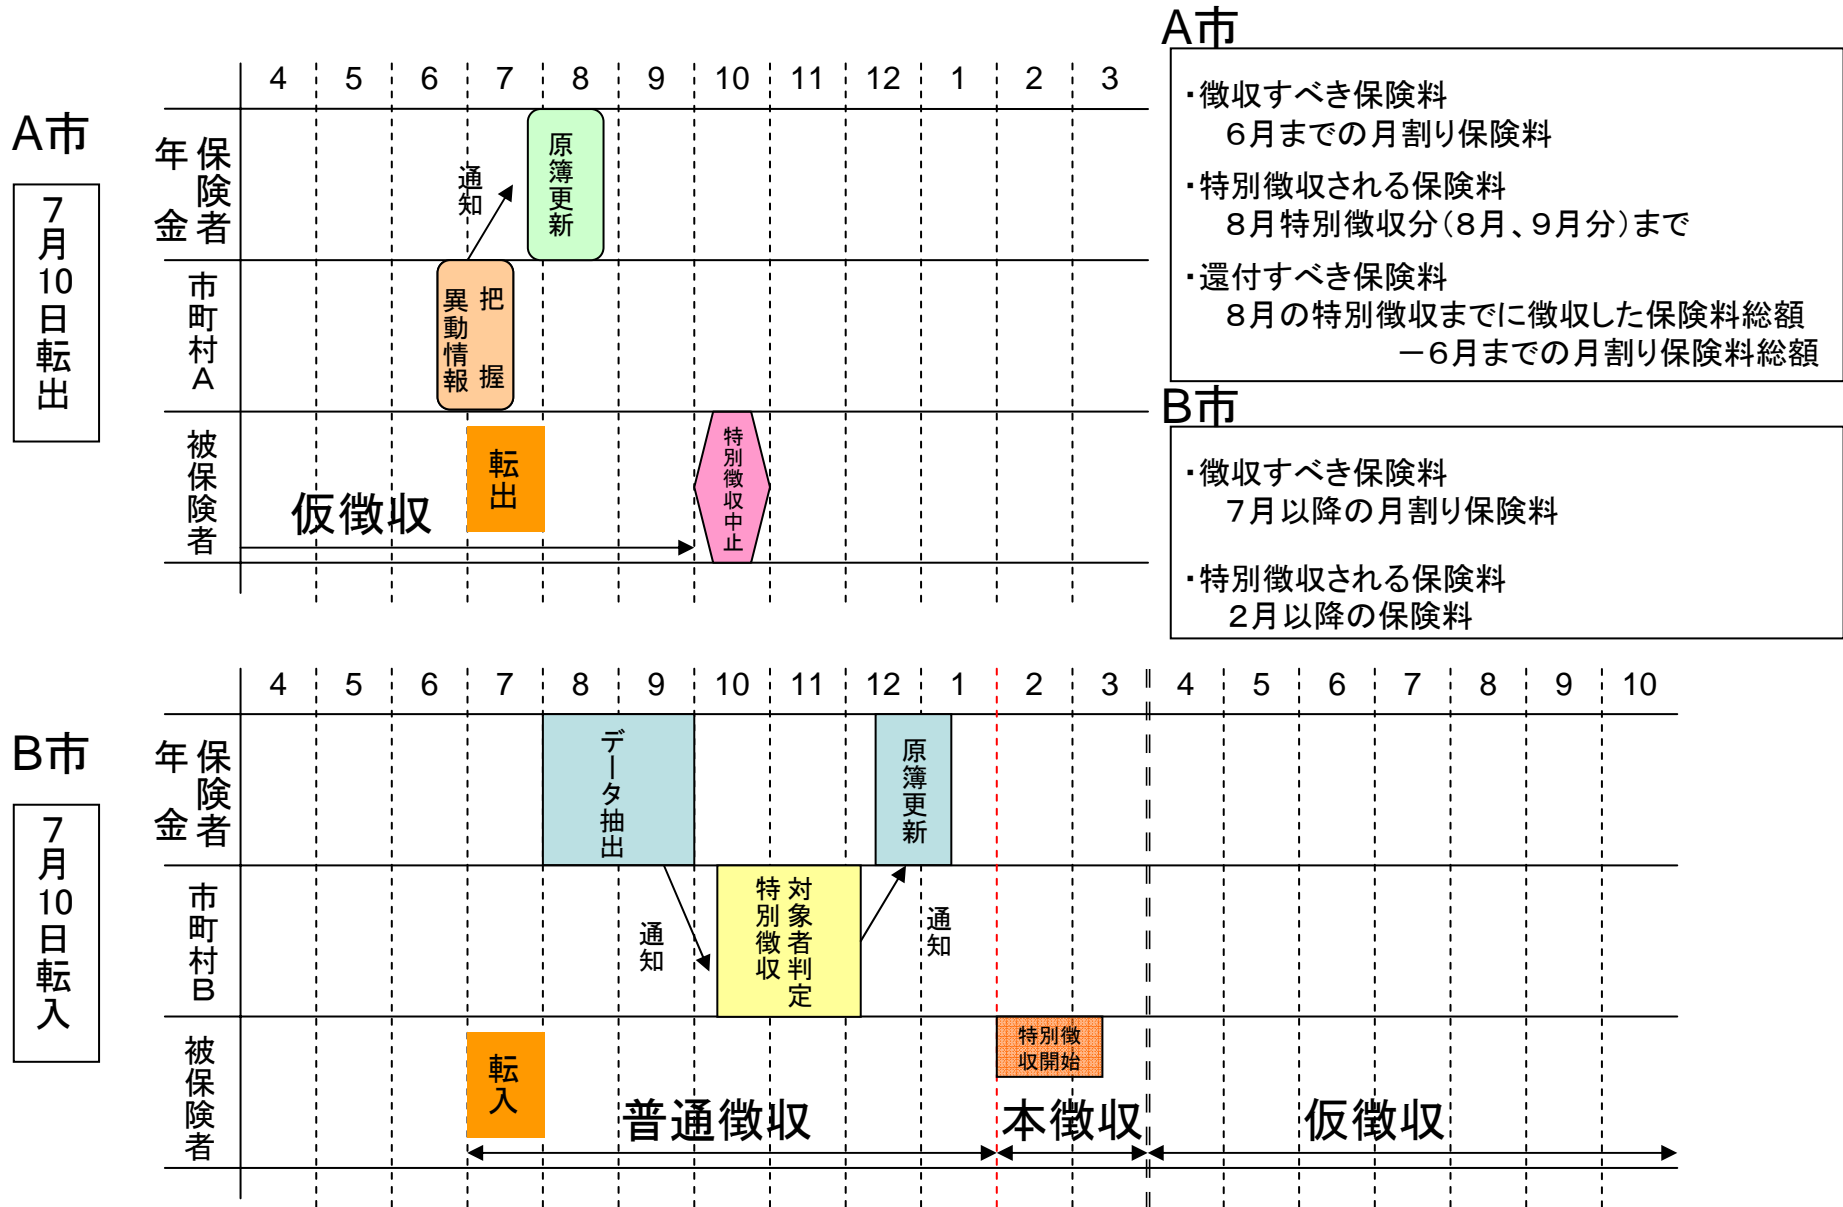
A市

7月10日転出

| | 4 | 5 | 6 | 7 | 8 | 9 | 10 | 11 | 12 | 1 | 2 | 3 |
|---|---|---|---|---|---|---|---|---|---|---|---|---|
| 年金保険者 | | | | 通知 | 原簿更新 | | | | | | | |
| 市町村A | | | | 異動情報把握 | | | | | | | | |
| 被保険者 | 仮徴収 | | | 転出 | | | 特別徴収中止 | | | | | |

A市

・徴収すべき保険料
6月までの月割り保険料
・特別徴収される保険料
8月特別徴収分（8月、9月分）まで
・還付すべき保険料
8月の特別徴収までに徴収した保険料総額
－6月までの月割り保険料総額

B市

・徴収すべき保険料
7月以降の月割り保険料

・特別徴収される保険料
2月以降の保険料

B市

7月10日転入

| | 4 | 5 | 6 | 7 | 8 | 9 | 10 | 11 | 12 | 1 | 2 | 3 | 4 | 5 | 6 | 7 | 8 | 9 | 10 |
|---|---|---|---|---|---|---|---|---|---|---|---|---|---|---|---|---|---|---|---|
| 年金保険者 | | | | | データ抽出 | | | | 原簿更新 | | | | | | | | | | |
| 市町村B | | | | | | 通知 | 特別徴収対象者判定 | | | 通知 | | | | | | | | | |
| 被保険者 | | | | 転入 | 普通徴収 | | | | | | 特別徴収開始 本徴収 | | 仮徴収 | | | | | | |